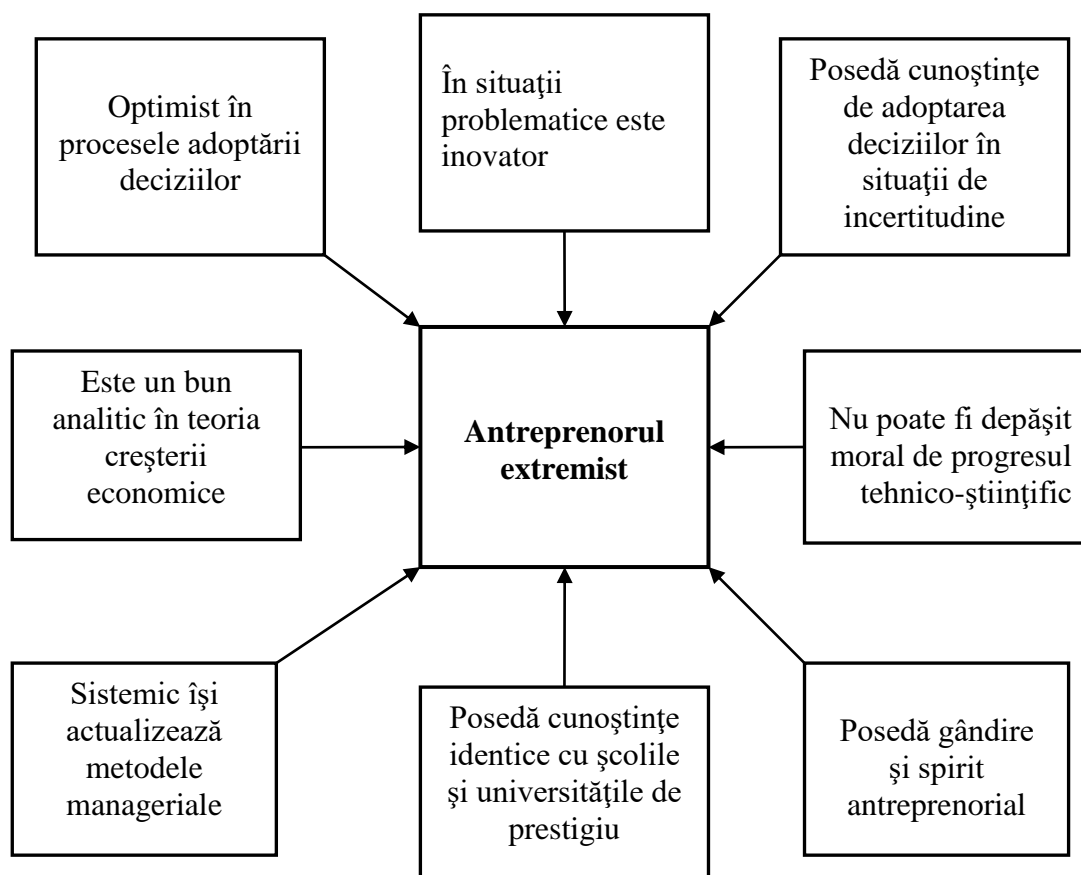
Optimist în procesele adoptării deciziilor

În situaţii problematice este inovator

Posedă cunoştinţe de adoptarea deciziilor în situaţii de incertitudine

Este un bun analitic în teoria creşterii economice

**Antreprenorul extremist**

Nu poate fi depăşit moral de progresul tehnico-ştiinţific

Sistemic îşi actualizează metodele manageriale

Posedă cunoştinţe identice cu şcolile şi universităţile de prestigiu

Posedă gândire şi spirit antreprenorial